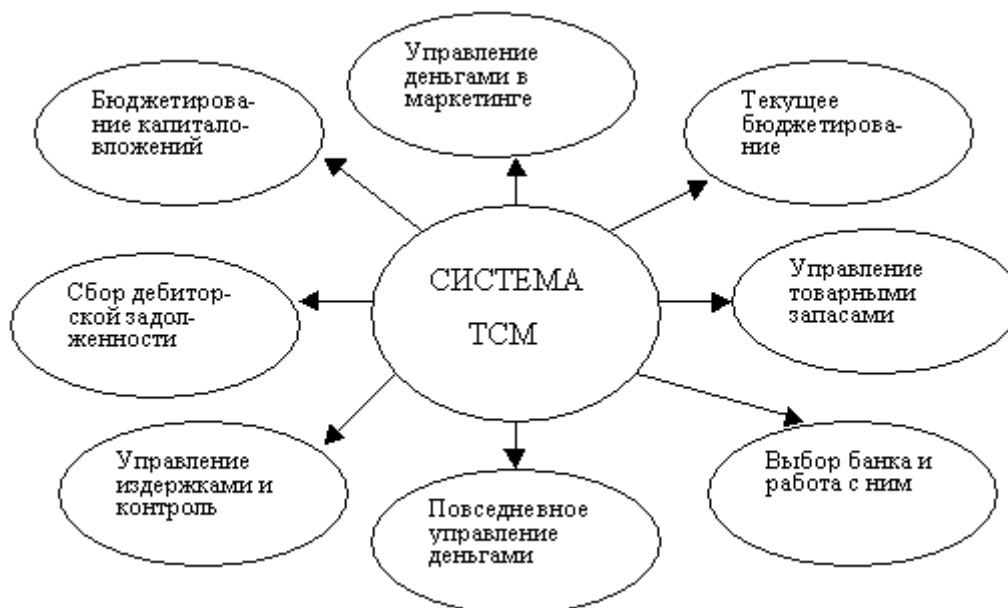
СИСТЕМА ТСМ

Управление деньгами в маркетинге

Текущее бюджетирование

Управление товарными запасами

Выбор банка и работа с ним

Повседневное управление деньгами

Управление издержками и контроль

Сбор дебиторской задолженности

Бюджетирование капиталовложений